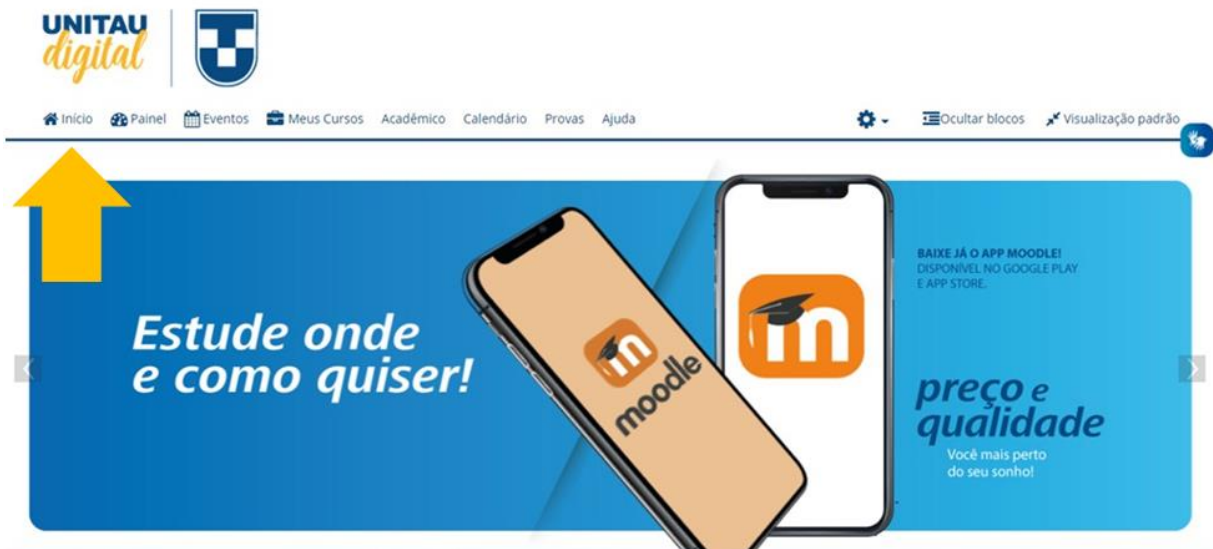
UNITAU digital

Início Painel Eventos Meus Cursos Acadêmico Calendário Provas Ajuda

Ocultar blocos Visualização padrão

Estude onde e como quiser!

moodle

BAIXE JÁ O APP MOODLE! DISPONÍVEL NO GOOGLE PLAY E APP STORE.

preço e qualidade

Você mais perto do seu sonho!